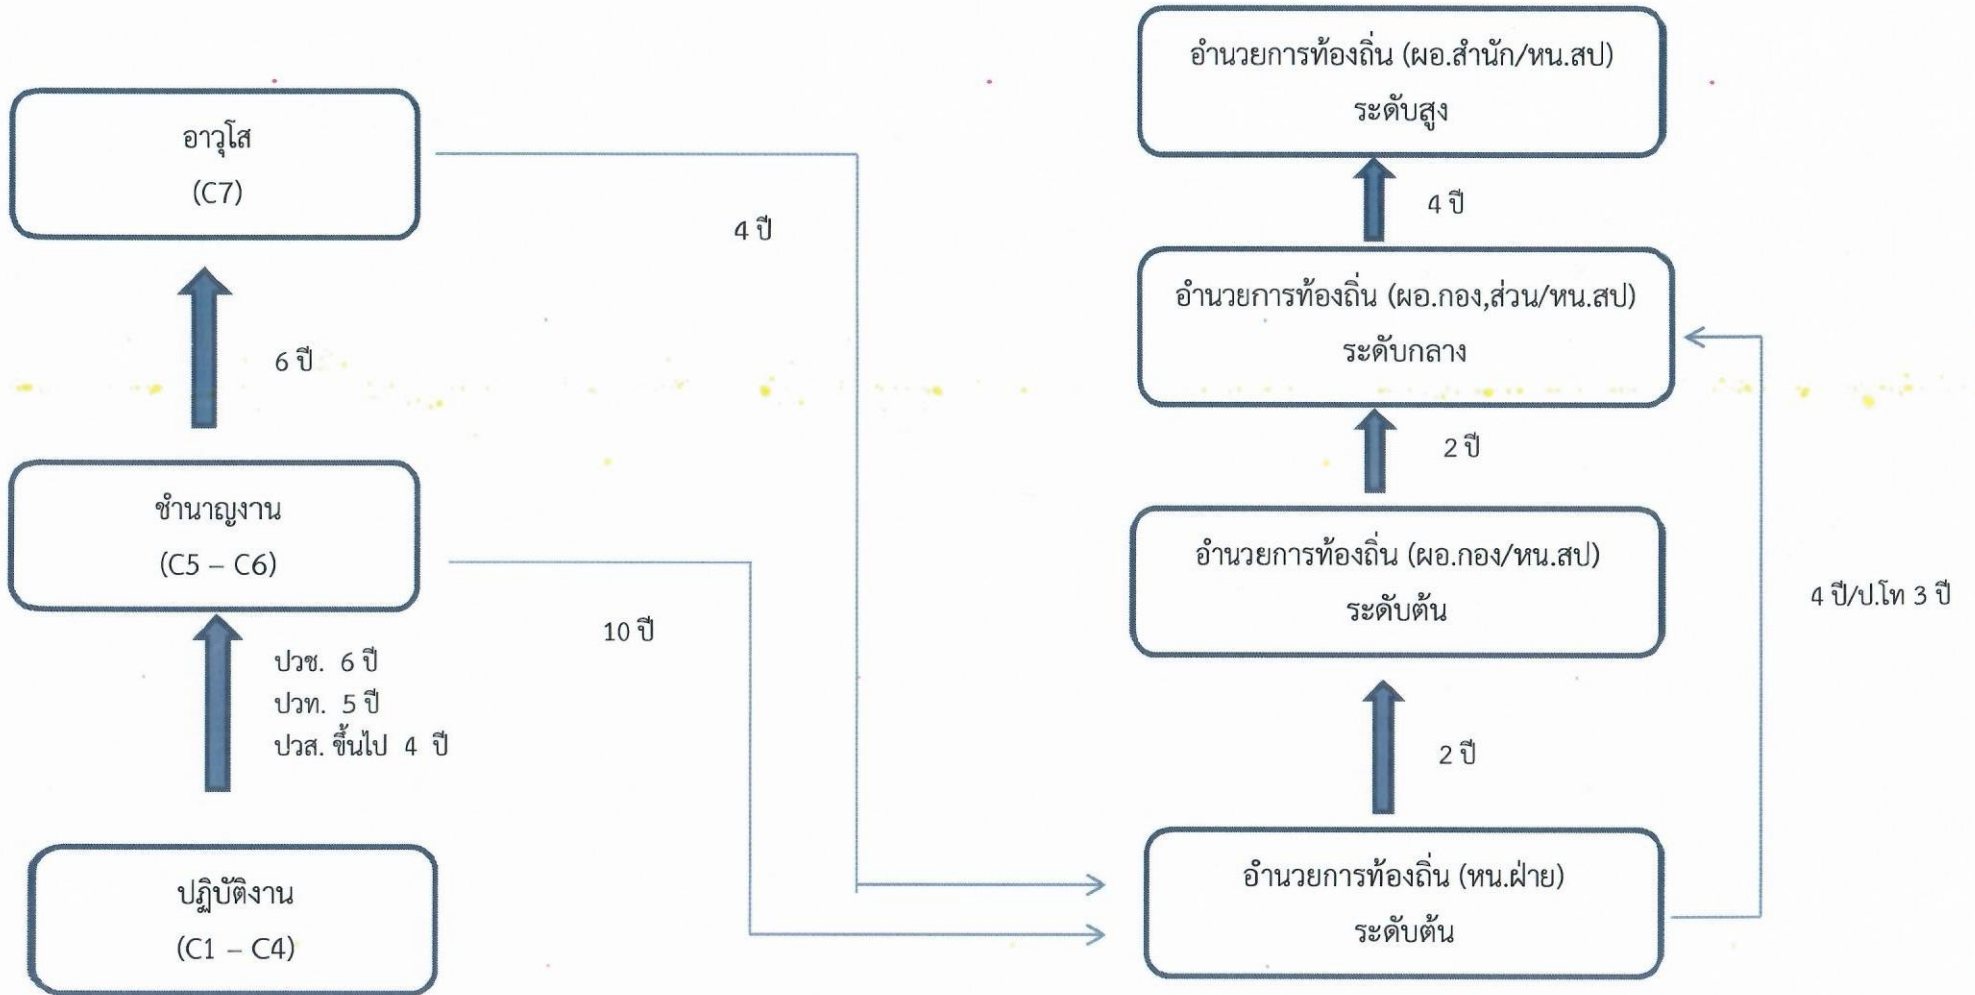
อำนวยการท้องถิ่น (ผอ.สำนัก/หน.สป)
ระดับสูง

อาวุโส
(C7)

4 ปี

4 ปี

อำนวยการท้องถิ่น (ผอ.กอง,ส่วน/หน.สป)
ระดับกลาง

6 ปี

2 ปี

ชำนาญงาน
(C5 – C6)

อำนวยการท้องถิ่น (ผอ.กอง/หน.สป)
ระดับต้น

4 ปี/ป.โท 3 ปี

10 ปี

ปวช. 6 ปี
ปวท. 5 ปี
ปวส. ขึ้นไป 4 ปี

2 ปี

ปฏิบัติงาน
(C1 – C4)

อำนวยการท้องถิ่น (หน.ฝ่าย)
ระดับต้น